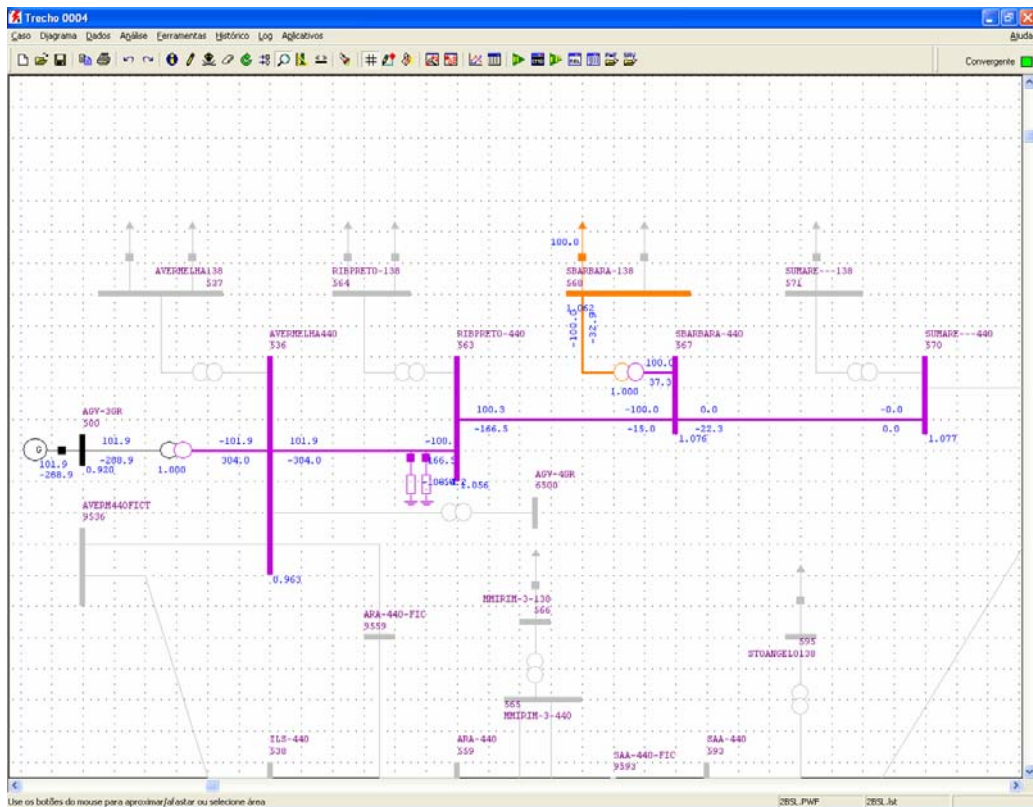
Trecho 0004

Caso Diagrama Dados Análise Ferramentas Histórico Log Aplicativos

Ajuda

Convergente

100.0

AVERMELHA138
537

RIBPRETO-138
564

SBARBARA-138
568

SUMARE---138
571

AVERMELHA440
536

RIBPRETO-440
563

-100.0

0.062

-32.9

SBARBARA-440
567

SUMARE---440
570

100.0

37.3

1.000

AGV-3GR
500

100.3

-100.0

0.0

-0.0

-166.5

-15.0

-22.3

0.0

1.076

1.077

101.9

-101.9

101.9

-100.

-288.9

304.0

-304.0

166.5

101.9

-288.9

0.920

1.000

1.056

AGV-4GR
6500

AVERM440FICT
9536

0.963

MMIRIM-3-138
566

ARA-440-FIC
9559

595

STOANGEL0138

565

MMIRIM-3-440

ILS-440
538

ARA-440
559

SAA-440-FIC
9593

SAA-440
592

Use os botões do mouse para aproximar/afastar ou selecione área

2BSL.PWF

2BSL.lst